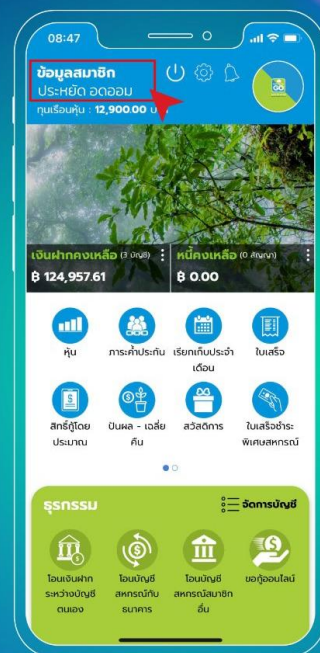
08:47

ข้อมูลสมาชิก
ประหยัด อดออม
ทุนเรือนหุ้น : 12,900.00 บ

เงินฝากคงเหลือ (3 บัญชี)
฿ 124,957.61

หนี้คงเหลือ (0 สัญญา)
฿ 0.00

หุ้น
ภาระค้ำประกัน
เรียกเก็บประจำเดือน
ใบเสร็จ
สิทธิ์กู้โดยประมาณ
ปันผล - เฉลี่ยคืน
สวัสดิการ
ใบเสร็จชำระพิเศษสหกรณ์

ธุรกรรม
จัดการบัญชี
โอนเงินฝากระหว่างบัญชีตนเอง
โอนบัญชีสหกรณ์กับธนาคาร
โอนบัญชีสหกรณ์สมาชิกอื่น
ขอกู้ออนไลน์